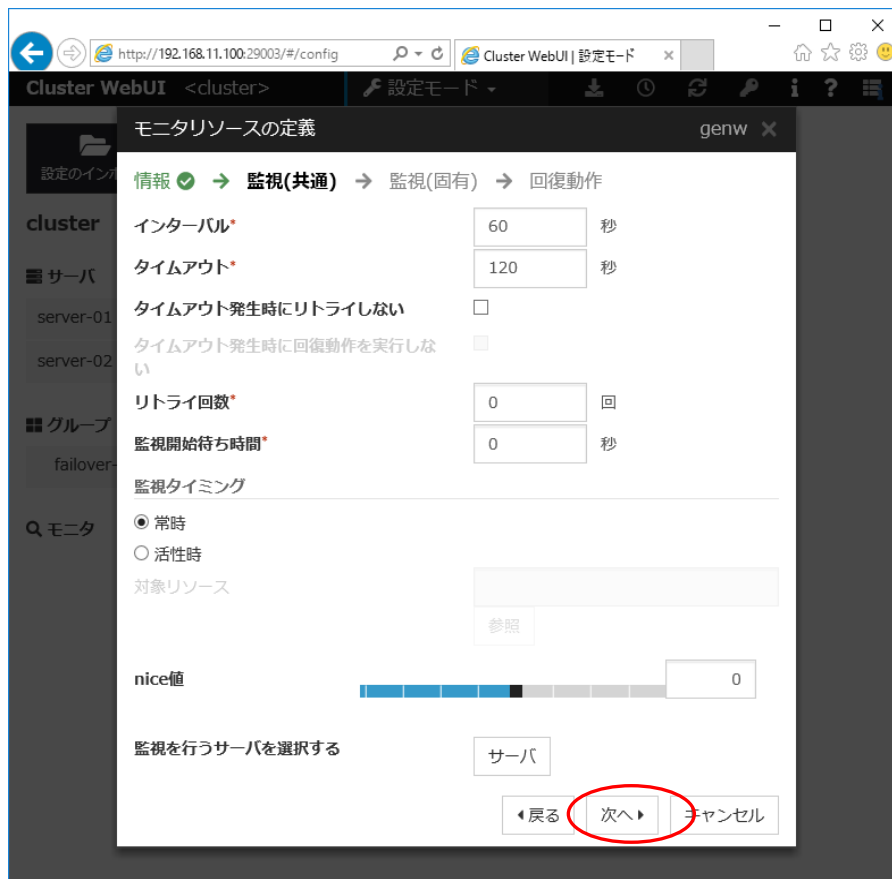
http://192.168.11.100:29003/#/config

Cluster WebUI | 設定モード

Cluster WebUI <cluster>

設定モード

設定のイン

cluster

サーバ

server-01

server-02

グループ

failover-

モニタ

モニタリソースの定義

genw

情報 → 監視(共通) → 監視(固有) → 回復動作

インターバル* 60 秒

タイムアウト* 120 秒

タイムアウト発生時にリトライしない

タイムアウト発生時に回復動作を実行しない

リトライ回数* 0 回

監視開始待ち時間* 0 秒

監視タイミング

常時

活性時

対象リソース

参照

nice値 0

監視を行うサーバを選択する

サーバ

戻る

次へ

キャンセル